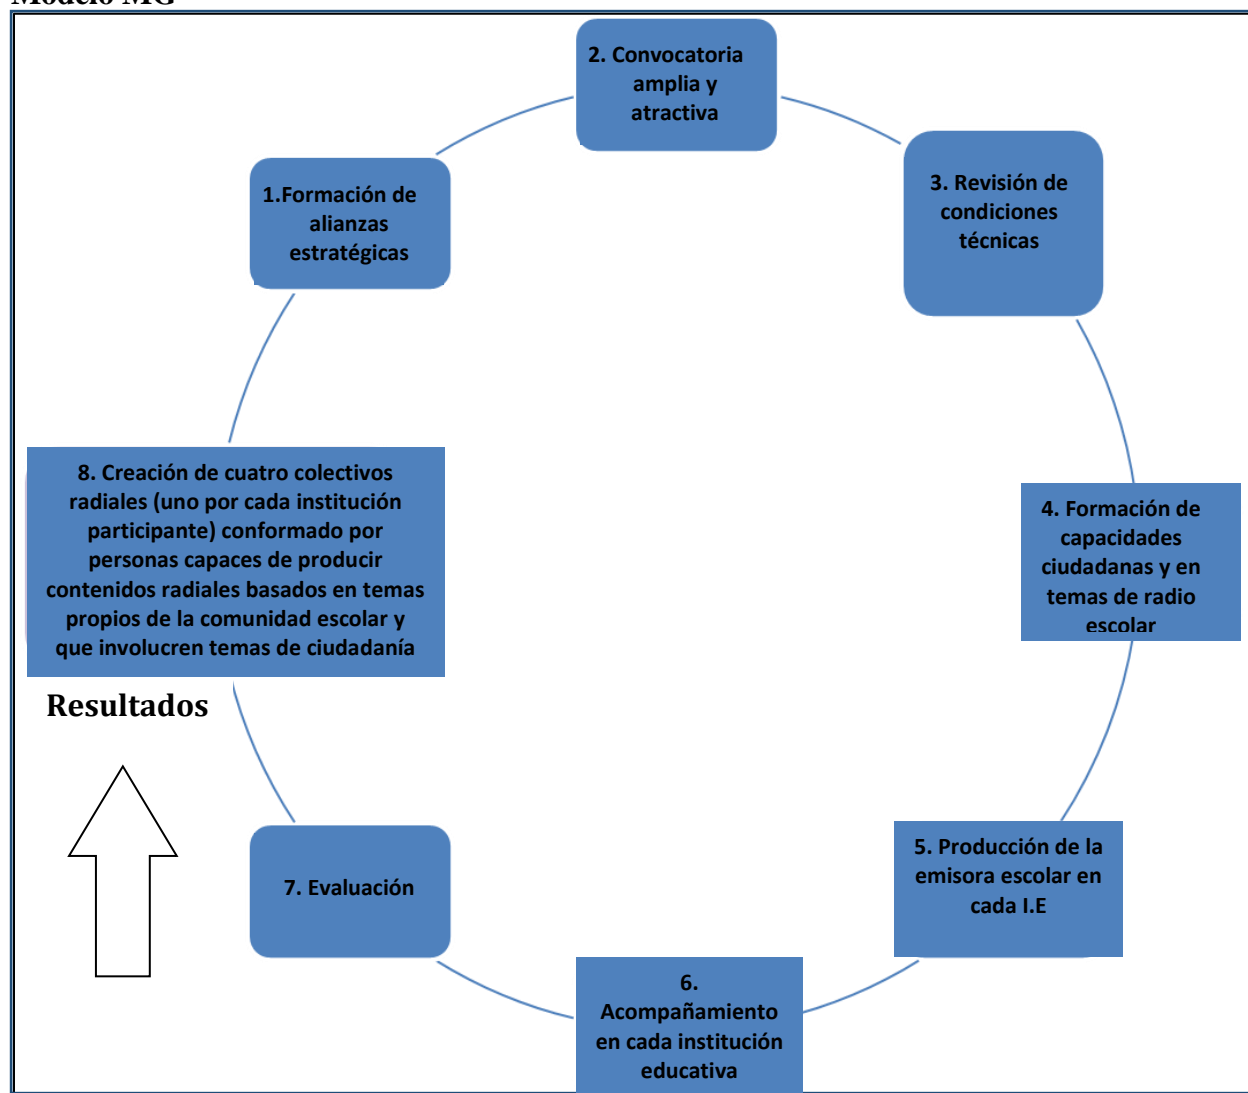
Modelo MG

2. Convocatoria amplia y atractiva

1.Formación de alianzas estratégicas

3. Revisión de condiciones técnicas

8. Creación de cuatro colectivos radiales (uno por cada institución participante) conformado por personas capaces de producir contenidos radiales basados en temas propios de la comunidad escolar y que involucren temas de ciudadanía

4. Formación de capacidades ciudadanas y en temas de radio escolar

Resultados

5. Producción de la emisora escolar en cada I.E

7. Evaluación

6. Acompañamiento en cada institución educativa